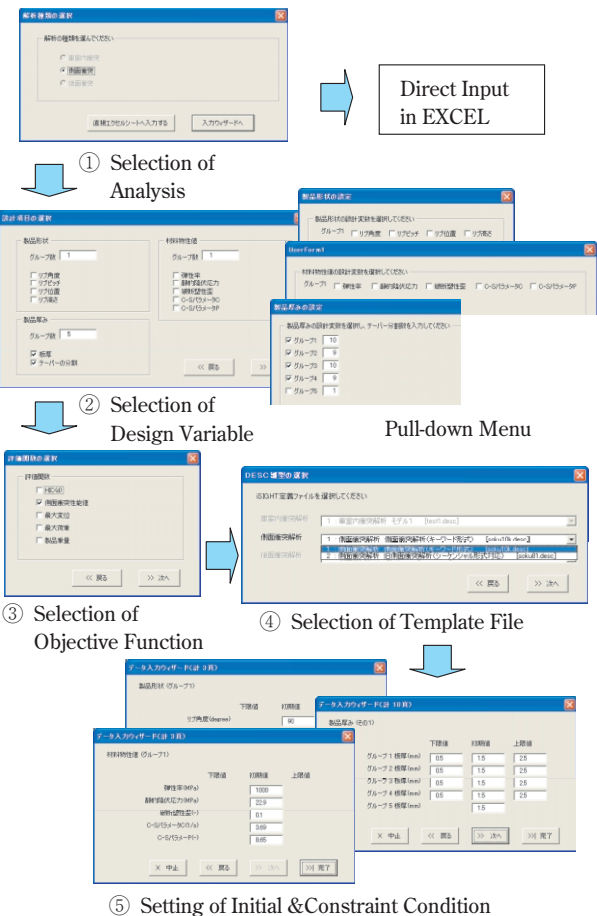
解析種類の選択

解析の種類を選んでください

頭部内衝突

側面衝突

後面衝突

直接エクセルシートへ入力する

入力ウィザードへ

Direct Input in EXCEL

① Selection of Analysis

設計項目の選択

製品形状

グループ数 1

リブ角度

リブピッチ

リブ位置

リブ高さ

製品厚み

グループ数 5

板厚

テーパーの分割

材料特性値

グループ数 1

弾性率

静的降伏応力

破断ひずみ

C-Sパラメータ C

C-Sパラメータ P

<< 戻る

>> 次へ

製品形状の設定

製品形状の設計変数を選択してください

グループ1 リブ角度 リブピッチ リブ位置 リブ高さ

UserForm1

材料特性値の設計変数を選択してください

グループ1 弾性率 静的降伏応力 破断ひずみ C-Sパラメータ C C-Sパラメータ P

製品厚みの設定

製品厚みの設計変数を選択し、テーパー分割数を入力してください

グループ1 10

グループ2 9

グループ3 10

グループ4 9

グループ5 1

② Selection of Design Variable

Pull-down Menu

評価関数の選択

評価関数

HIC(d)

側面衝突性能値

最大変位

最大荷重

製品重量

<< 戻る

>> 次へ

③ Selection of Objective Function

DESC 雛型の選択

iSIGHT定義ファイルを選択してください

頭部内衝突解析 1 頭部内衝突解析 モデル1 [test1.desc]

側面衝突解析 1 側面衝突解析 側面衝突解析(キーワード形式) [sokui10k.desc]

後面衝突解析 1 側面衝突解析 側面衝突解析(キーワード形式) [sokui10k.desc]

2 側面衝突解析 側面衝突解析(シーケンシャル形式で対応) [sokui81.desc]

<< 戻る

>> 次へ

④ Selection of Template File

データ入力ウィザード(計 3 頁)

製品形状 (グループ1)

下限値 初期値

リブ角度(degree) 90

データ入力ウィザード(計 10 頁)

製品厚み (その1)

下限値 初期値 上限値

グループ 1 板厚(mm) 0.5 1.5 2.5

グループ 2 板厚(mm) 0.5 1.5 2.5

グループ 3 板厚(mm) 0.5 1.5 2.5

グループ 4 板厚(mm) 0.5 1.5 2.5

グループ 5 板厚(mm) 1.5

× 中止 << 戻る >> 次へ >>| 完了

データ入力ウィザード(計 3 頁)

材料特性値 (グループ1)

下限値 初期値 上限値

弾性率(MPa) 1000

静的降伏応力(MPa) 22.9

破断ひずみ(-) 0.1

C-Sパラメータ C(1/s) 3.69

C-Sパラメータ P(-) 6.65

× 中止 << 戻る >> 次へ >>| 完了

⑤ Setting of Initial &Constraint Condition